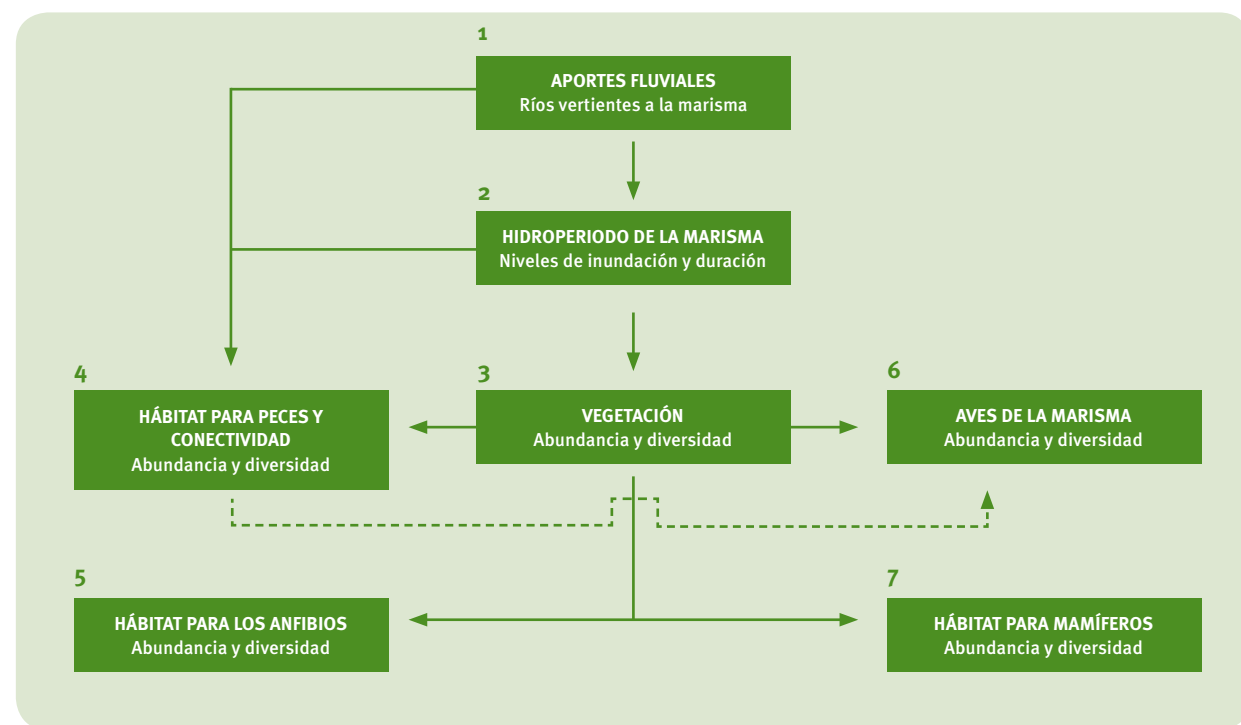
1

APORTES FLUVIALES
Ríos vertientes a la marisma

2

HIDROPERIODO DE LA MARISMA
Niveles de inundación y duración

4

HÁBITAT PARA PECES Y CONECTIVIDAD
Abundancia y diversidad

3

VEGETACIÓN
Abundancia y diversidad

6

AVES DE LA MARISMA
Abundancia y diversidad

5

HÁBITAT PARA LOS ANFIBIOS
Abundancia y diversidad

7

HÁBITAT PARA MAMÍFEROS
Abundancia y diversidad